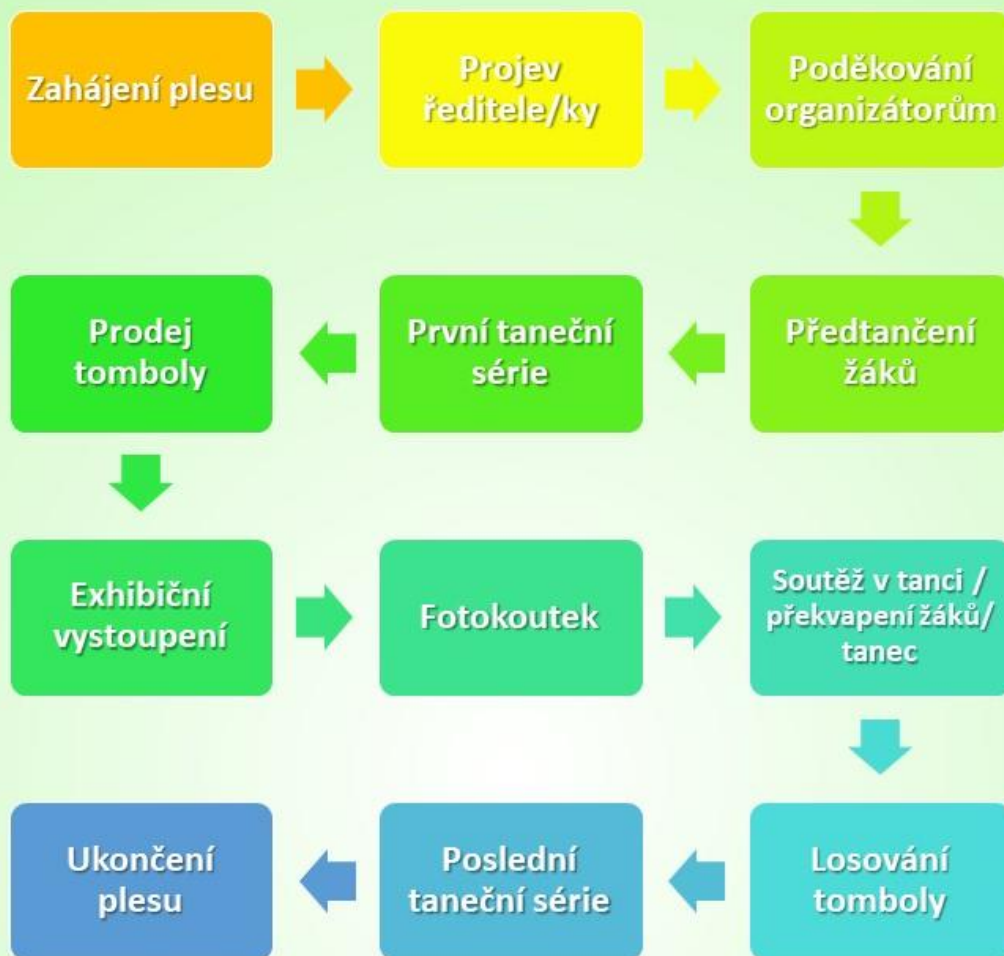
Zahájení plesu

Projev ředitele/ky

Poděkování organizátorům

Předtančení žáků

První taneční série

Prodej tomboly

Exhibiční vystoupení

Fotokoutek

Soutěž v tanci / překvapení žáků/ tanec

Losování tomboly

Poslední taneční série

Ukončení plesu